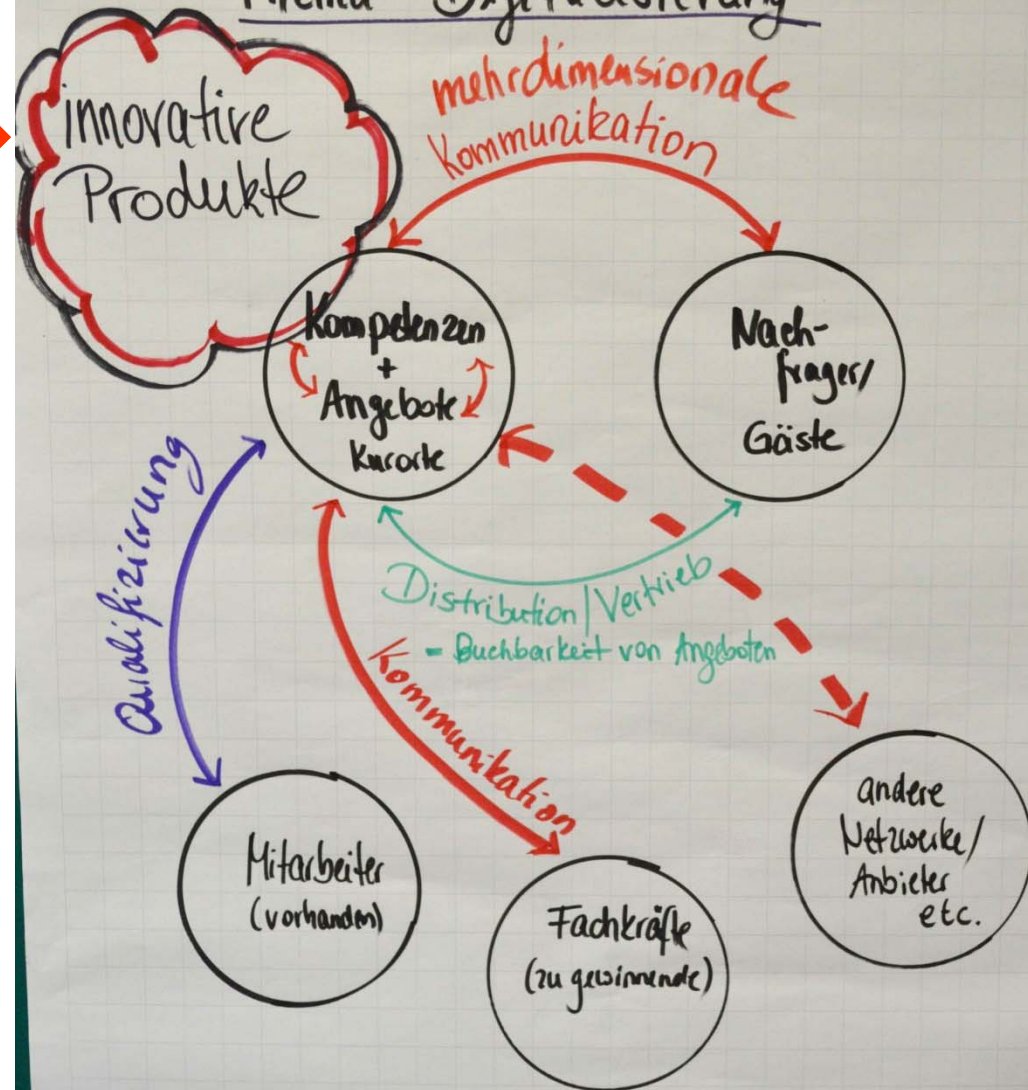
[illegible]

innovative Produkte

mehrdimensionale Kommunikation

Kompetenzen + Angebote Kurorte

Nachfrager/ Gäste

Qualifizierung

Distribution/Vertrieb
= Buchbarkeit von Angeboten

Kommunikation

Mitarbeiter (vorhanden)

Fachkräfte (zu gewinnende)

andere Netzwerke/ Anbieter etc.